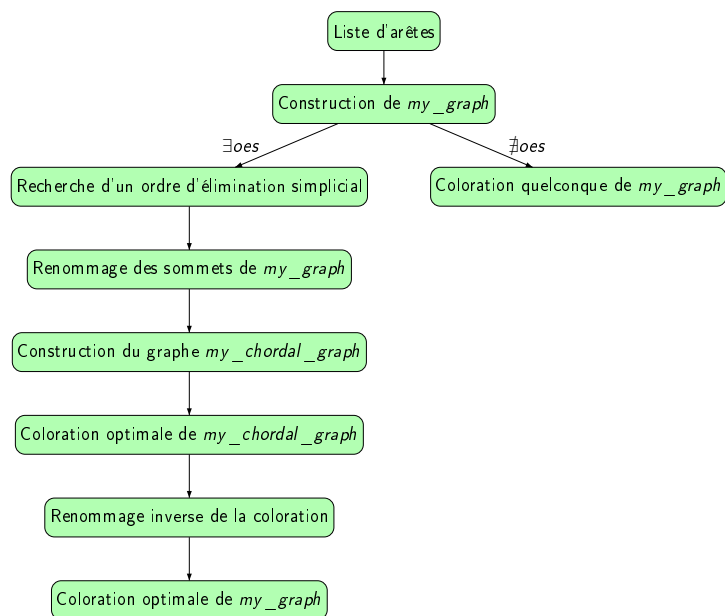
Liste d'arêtes

Construction de $my\_graph$

$\exists oes$

$\nexists oes$

Recherche d'un ordre d'élimination simplicial

Coloration quelconque de $my\_graph$

Renommage des sommets de $my\_graph$

Construction du graphe $my\_chordal\_graph$

Coloration optimale de $my\_chordal\_graph$

Renommage inverse de la coloration

Coloration optimale de $my\_graph$